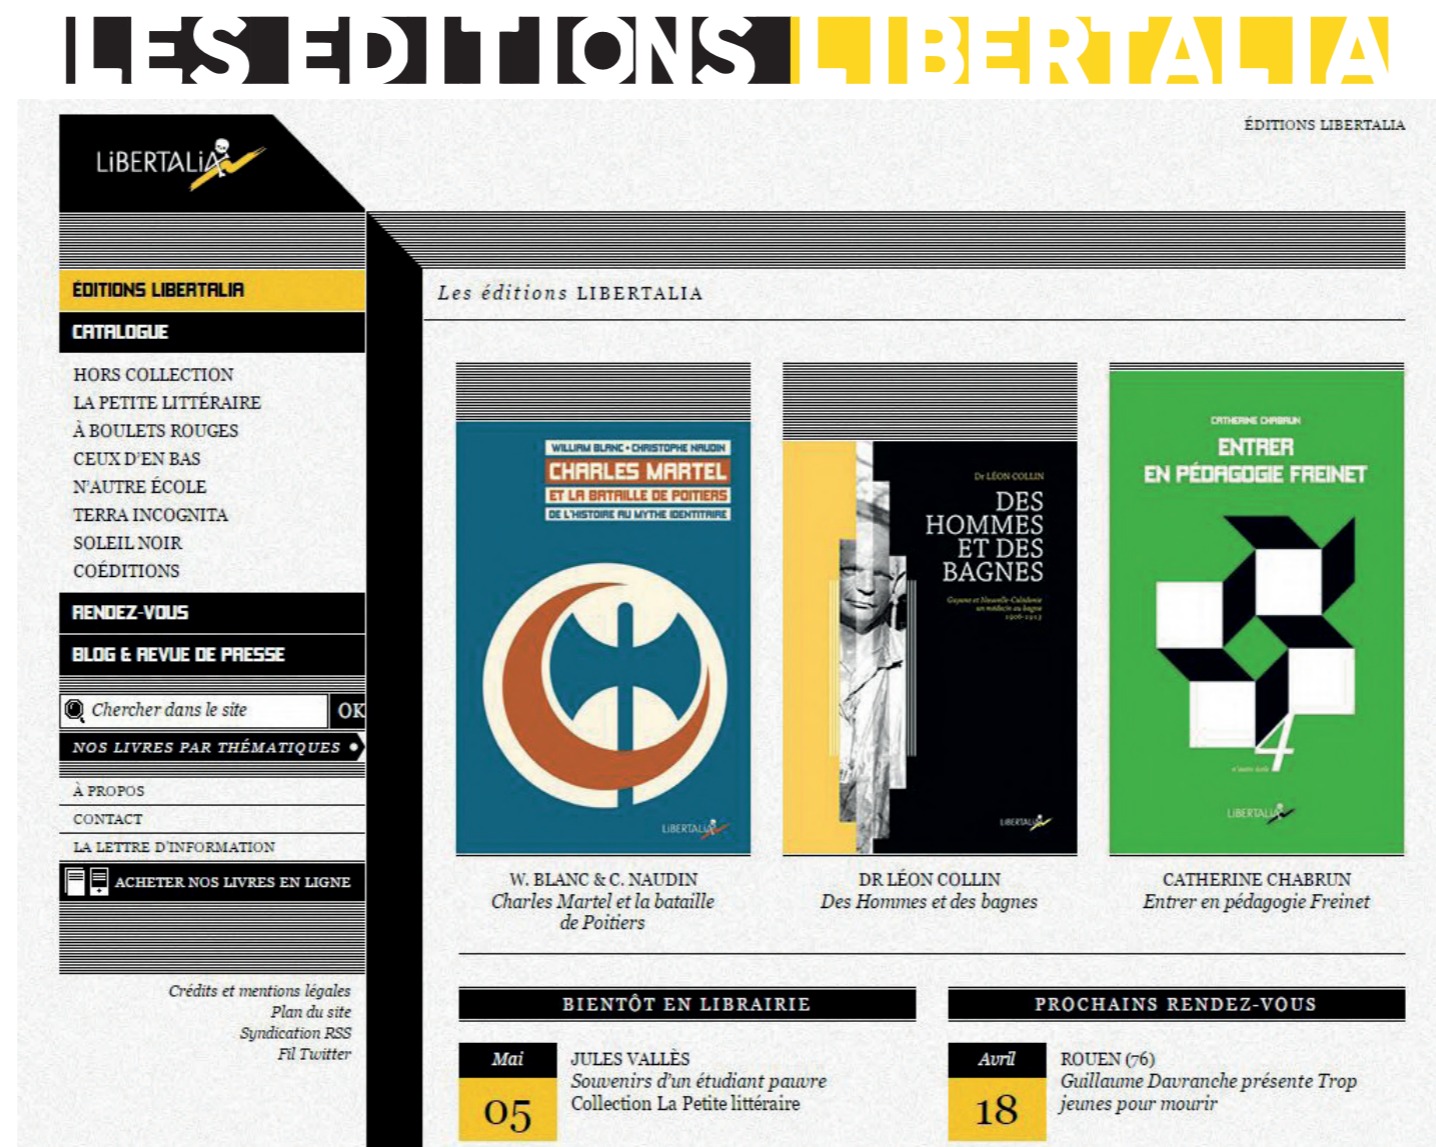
LES EDITIONS LIBERTALIA

LIBERTALIA

ÉDITIONS LIBERTALIA

ÉDITIONS LIBERTALIA

CATALOGUE

HORS COLLECTION
LA PETITE LITTÉRAIRE
À BOULETS ROUGES
CEUX D'EN BAS
N'AUTRE ÉCOLE
TERRA INCOGNITA
SOLEIL NOIR
COÉDITIONS

RENDEZ-VOUS

BLOG & REVUE DE PRESSE

Chercher dans le site OK

NOS LIVRES PAR THÉMATIQUES

À PROPOS
CONTACT
LA LETTRE D'INFORMATION

ACHETER NOS LIVRES EN LIGNE

Crédits et mentions légales
Plan du site
Syndication RSS
Fil Twitter

Les éditions LIBERTALIA

WILLIAM BLANC • CHRISTOPHE NAUDIN
CHARLES MARTEL
ET LA BATAILLE DE POITIERS
DE L'HISTOIRE AU MYTHE IDENTITAIRE
LIBERTALIA

Dr LÉON COLLIN
DES HOMMES ET DES BAGNES
LIBERTALIA

CATHERINE CHABRUN
ENTRER EN PÉDAGOGIE FREINET
4
LIBERTALIA

W. BLANC & C. NAUDIN
Charles Martel et la bataille de Poitiers

DR LÉON COLLIN
Des Hommes et des bagnes

CATHERINE CHABRUN
Entrer en pédagogie Freinet

BIENTÔT EN LIBRAIRIE

Mai
05
JULES VALLÈS
Souvenirs d'un étudiant pauvre
Collection La Petite littéraire

PROCHAINS RENDEZ-VOUS

Avril
18
ROUEN (76)
Guillaume Davranche présente Trop jeunes pour mourir